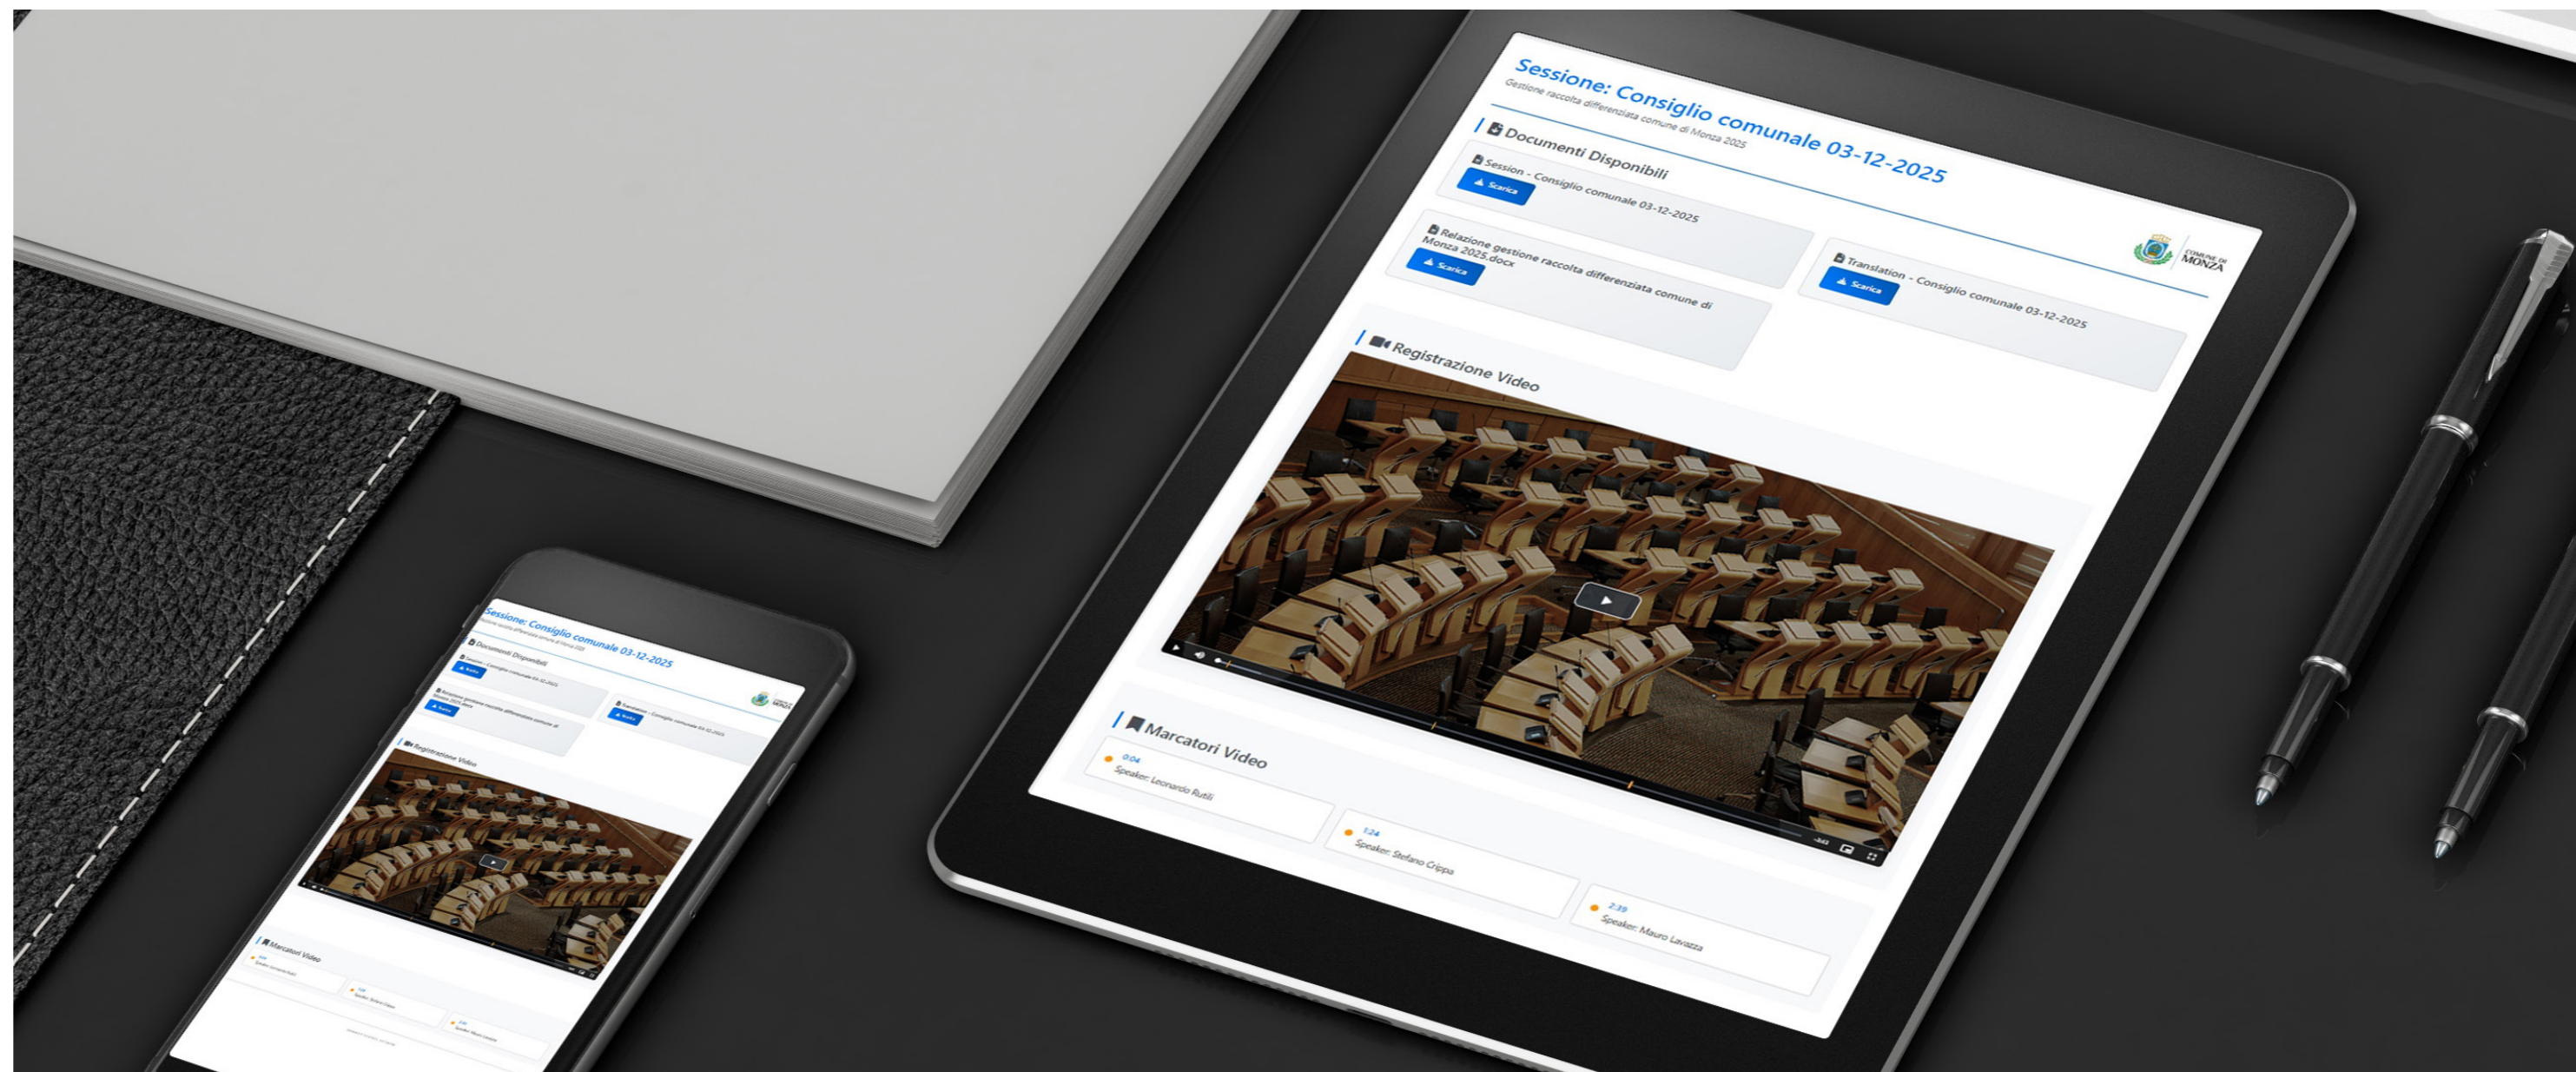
Sessione: Consiglio comunale 03-12-2025
Gestione raccolta differenziata comune di Monza 2025

Documenti Disponibili

Session - Consiglio comunale 03-12-2025
Scarica

Relazione gestione raccolta differenziata comune di Monza 2025.docx
Scarica

Translation - Consiglio comunale 03-12-2025
Scarica

COMUNE DI MONZA

Registrazione Video

Marcatori Video

0:04
Speaker: Leonardo Rutli

1:24
Speaker: Stefano Crippa

2:39
Speaker: Mauro Lavazza

Sessione: Consiglio comunale 03-12-2025
Gestione raccolta differenziata comune di Monza 2025
Documenti Disponibili
Session - Consiglio comunale 03-12-2025
Scarica
Relazione gestione raccolta differenziata comune di Monza 2025.docx
Scarica
Translation - Consiglio comunale 03-12-2025
Scarica
Registrazione Video
Marcatori Video
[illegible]